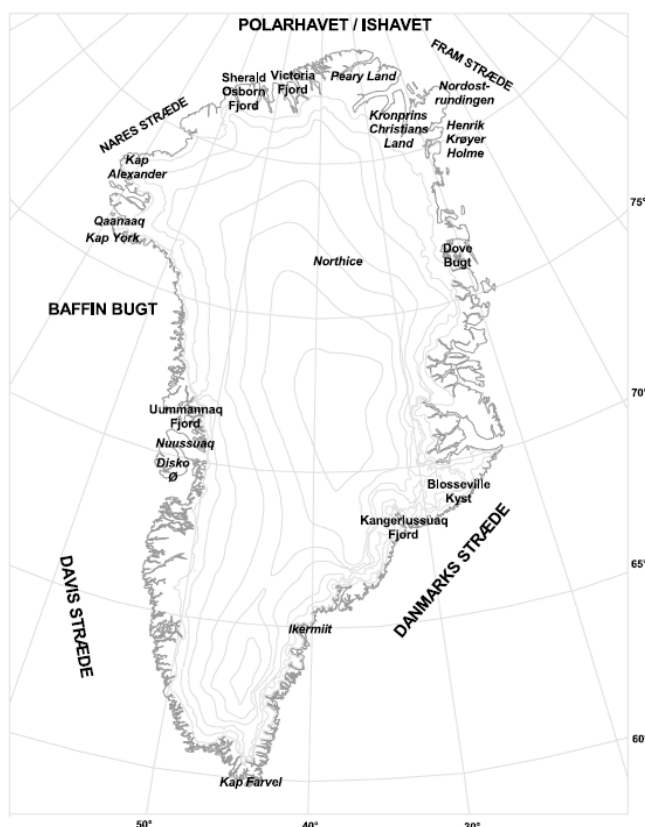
POLARHAVET / ISHAVET

FRAM STRÆDE

Sherald Osborn Fjord

Victoria Fjord

Peary Land

Nordost-rundingen

Kronprins Christians Land

Henrik Krøyer Holme

NARES STRÆDE

Kap Alexander

75°

Qaanaaq

Kap York

Dove Bugt

Northice

BAFFIN BUGT

70°

Uummannaq Fjord

Nuussuaq

Disko Ø

Blosseville Kyst

Kangerlussuaq Fjord

DANMARKS STRÆDE

65°

DAVIS STRÆDE

Ikermiit

60°

Kap Farvel

50°

40°

30°